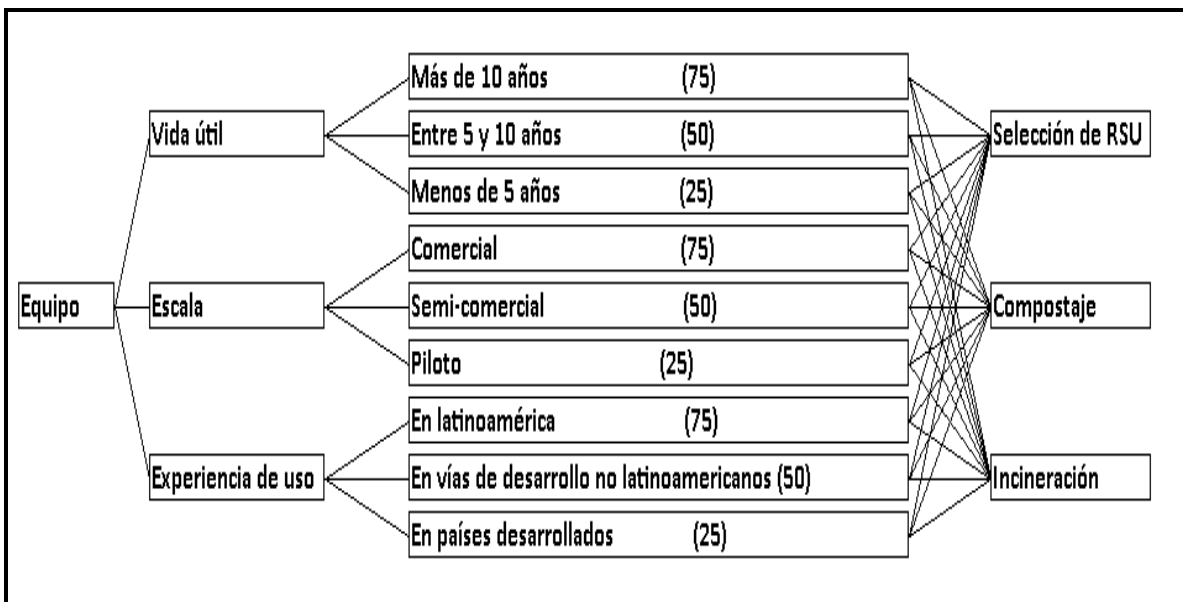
Equipo

Vida útil

Más de 10 años (75)

Entre 5 y 10 años (50)

Menos de 5 años (25)

Escala

Comercial (75)

Semi-comercial (50)

Piloto (25)

Experiencia de uso

En latinoamérica (75)

En vías de desarrollo no latinoamericanos (50)

En países desarrollados (25)

Selección de RSU

Compostaje

Incineración